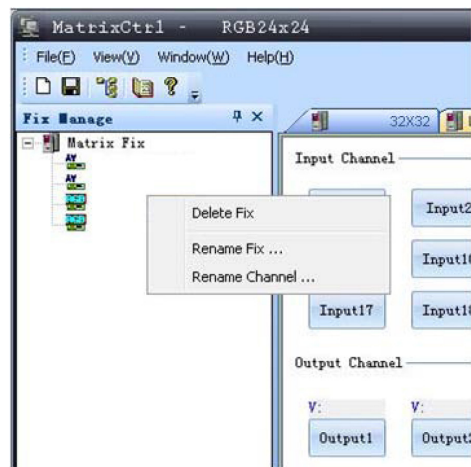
MatrixCtrl - RGB24x24

File(F) View(V) Window(W) Help(H)

Fix Manage

Matrix Fix

AV

AV

RGB

RGB

Delete Fix

Rename Fix ...

Rename Channel ...

32X32

Input Channel

Input2

Input1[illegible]

Input17

Input1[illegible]

Output Channel

V:

V:

Output1

Output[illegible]